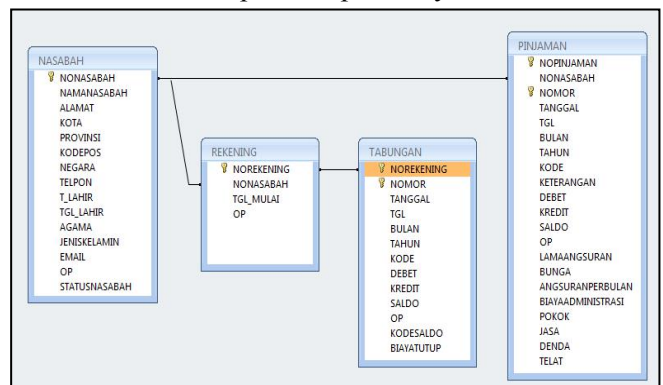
NASABAH
NONASABAH
NAMANASABAH
ALAMAT
KOTA
PROVINSI
KODEPOS
NEGARA
TELPON
T_LAHIR
TGL_LAHIR
AGAMA
JENISKELAMIN
EMAIL
OP
STATUSNASABAH

REKENING
NOREKENING
NONASABAH
TGL_MULAI
OP

TABUNGAN
NOREKENING
NOMOR
TANGGAL
TGL
BULAN
TAHUN
KODE
DEBET
KREDIT
SALDO
OP
KODESALDO
BIAYATUTUP

PINJAMAN
NOPINJAMAN
NONASABAH
NOMOR
TANGGAL
TGL
BULAN
TAHUN
KODE
KETERANGAN
DEBET
KREDIT
SALDO
OP
LAMAANGSURAN
BUNGA
ANGSURANPERBULAN
BIAYAADMINISTRASI
POKOK
JASA
DENDA
TELAT